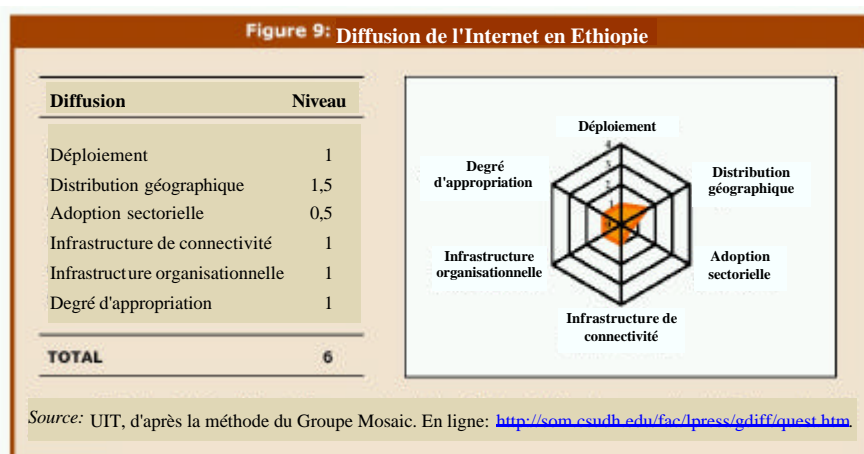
Figure 9: Diffusion de l'Internet en Ethiopie

| Diffusion | Niveau |
|---|---|
| Déploiement | 1 |
| Distribution géographique | 1,5 |
| Adoption sectorielle | 0,5 |
| Infrastructure de connectivité | 1 |
| Infrastructure organisationnelle | 1 |
| Degré d'appropriation | 1 |
| TOTAL | 6 |

Déploiement
4
3
2
1
Distribution géographique
Adoption sectorielle
Infrastructure de connectivité
Infrastructure organisationnelle
Degré d'appropriation

Source: UIT, d'après la méthode du Groupe Mosaic. En ligne: http://som.csudh.edu/fac/lpress/gdiff/quest.htm